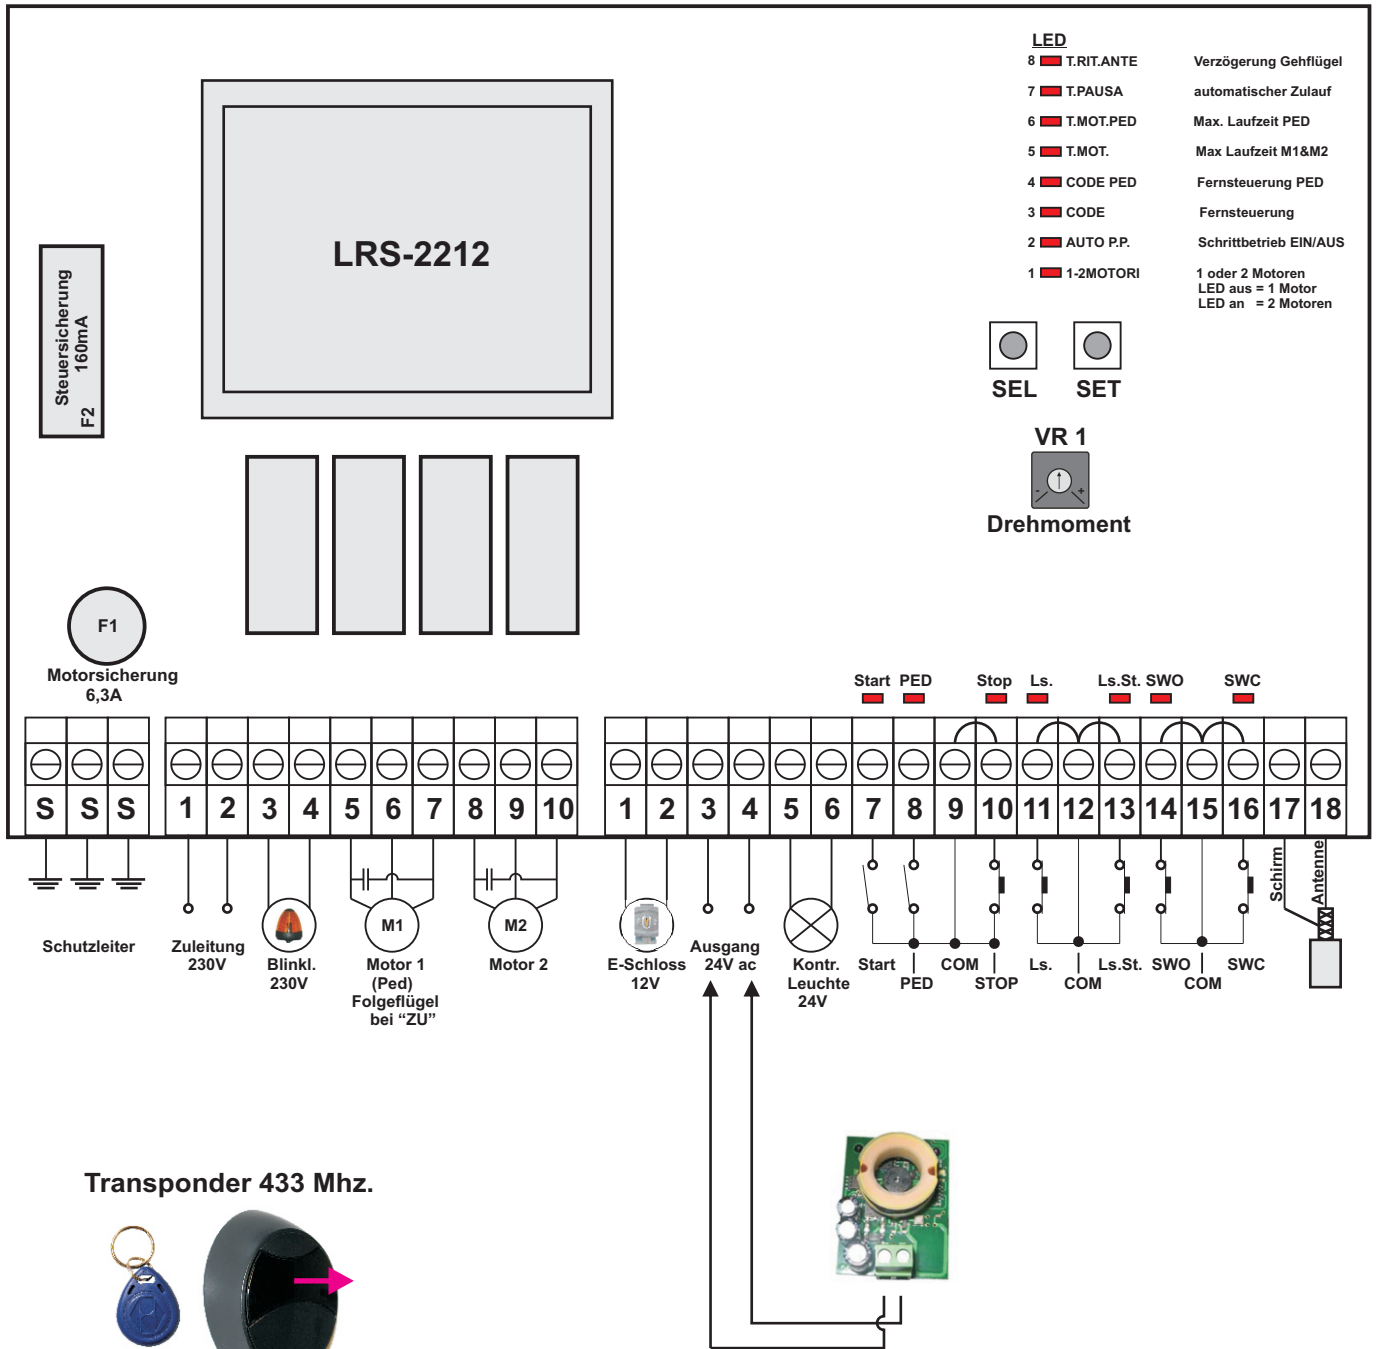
LED
8 T.RIT.ANTE Verzögerung Gehflügel
7 T.PAUSA automatischer Zulauf
6 T.MOT.PED Max. Laufzeit PED
5 T.MOT. Max Laufzeit M1&M2
4 CODE PED Fernsteuerung PED
3 CODE Fernsteuerung
2 AUTO P.P. Schrittbetrieb EIN/AUS
1 1-2MOTORI 1 oder 2 Motoren LED aus = 1 Motor LED an = 2 Motoren

LRS-2212

Steuersicherung 160mA F2

SEL SET

VR 1

Drehmoment

F1

Motorsicherung 6,3A

Start PED Stop Ls. Ls.St. SWO SWC

| S | S | S | 1 | 2 | 3 | 4 | 5 | 6 | 7 | 8 | 9 | 10 | 1 | 2 | 3 | 4 | 5 | 6 | 7 | 8 | 9 | 10 | 11 | 12 | 13 | 14 | 15 | 16 | 17 | 18 |
|---|---|---|---|---|---|---|---|---|---|---|---|---|---|---|---|---|---|---|---|---|---|---|---|---|---|---|---|---|---|---|

M1 M2

Schirm Antenne

Schutzleiter

Zuleitung 230V

Blinkl. 230V

Motor 1 (Ped) Folgeflügel bei "ZU"

Motor 2

E-Schloss 12V

Ausgang 24V ac

Kontr. Leuchte 24V

Start PED COM STOP Ls. COM Ls.St. SWO COM SWC

Transponder 433 Mhz.